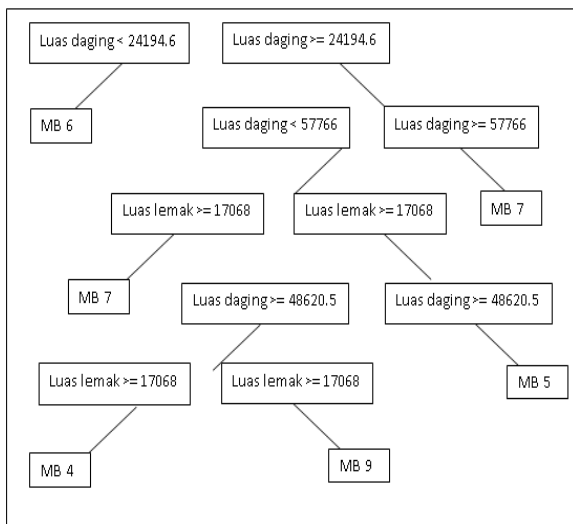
Luas daging < 24194.6

Luas daging >= 24194.6

MB 6

Luas daging < 57766

Luas daging >= 57766

Luas lemak >= 17068

Luas lemak >= 17068

MB 7

MB 7

Luas daging >= 48620.5

Luas daging >= 48620.5

Luas lemak >= 17068

Luas lemak >= 17068

MB 5

MB 4

MB 9